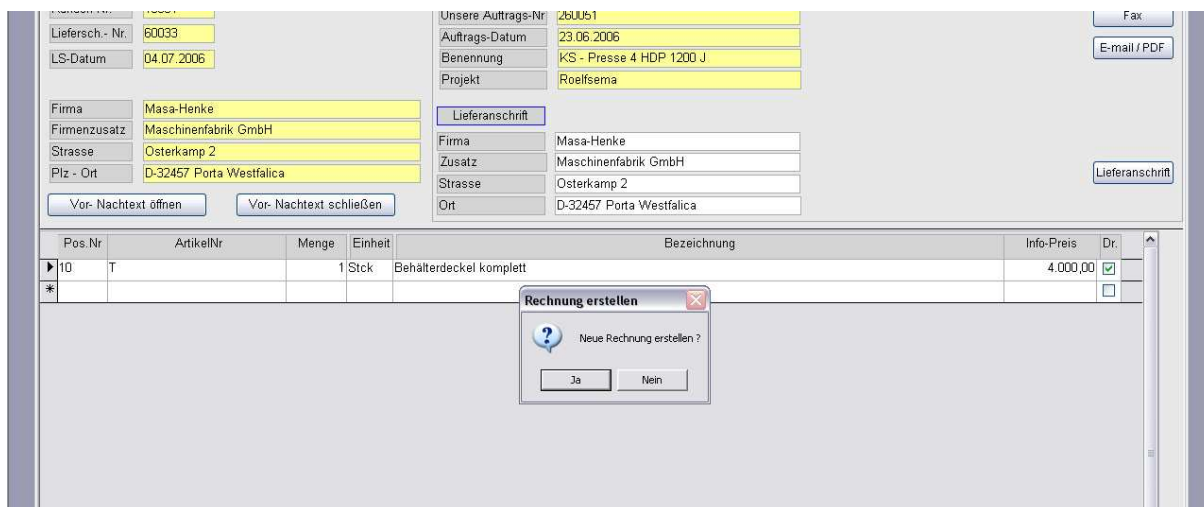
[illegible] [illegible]
Liefersch.- Nr. 60033
LS-Datum 04.07.2006

Unsere Auftrags-Nr 260051
Auftrags-Datum 23.06.2006
Benennung KS - Presse 4 HDP 1200 J
Projekt Roelfsema

Fax
E-mail / PDF

Firma Masa-Henke
Firmenzusatz Maschinenfabrik GmbH
Strasse Osterkamp 2
Plz - Ort D-32457 Porta Westfalica

Lieferanschrift
Firma Masa-Henke
Zusatz Maschinenfabrik GmbH
Strasse Osterkamp 2
Ort D-32457 Porta Westfalica

Lieferanschrift

Vor- Nachtext öffnen
Vor- Nachtext schließen

| Pos.Nr | ArtikelNr | Menge | Einheit | Bezeichnung | Info-Preis | Dr. |
|---|---|---|---|---|---|---|
| 10 | T | 1 | Stck | Behälterdeckel komplett | 4.000,00 | ☑ |
| * | | | | | | ☐ |

Rechnung erstellen
Neue Rechnung erstellen ?
Ja
Nein